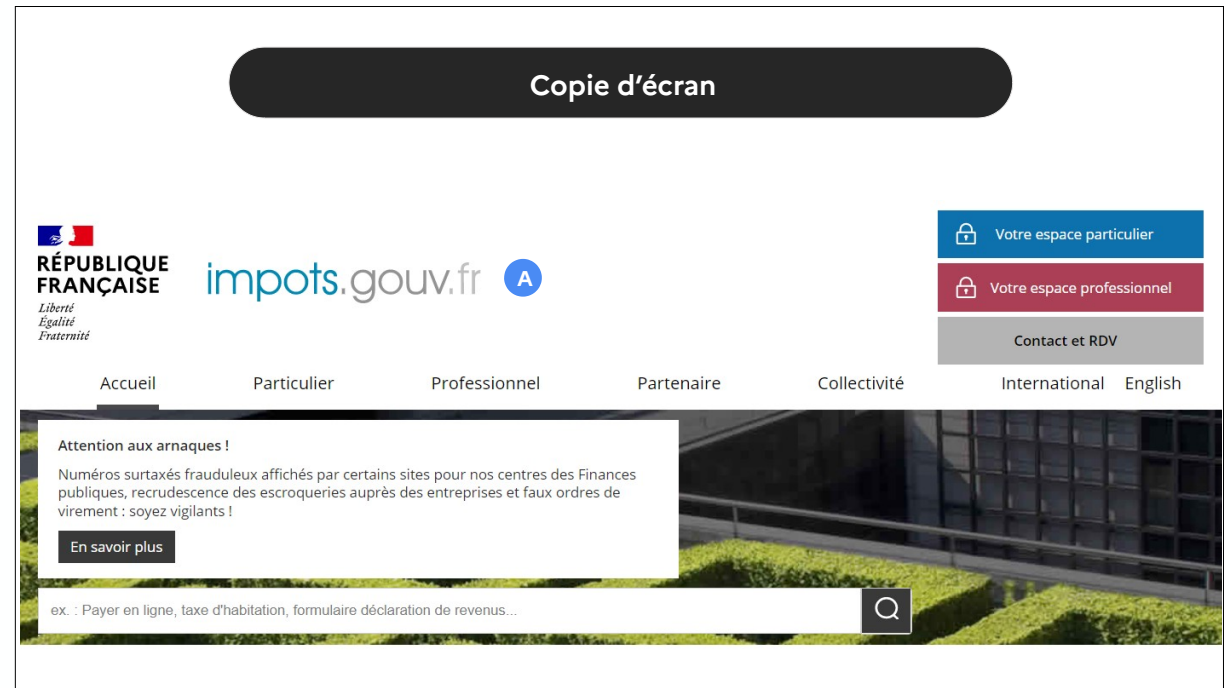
Copie d’écran

RÉPUBLIQUE FRANÇAISE
Liberté
Égalité
Fraternité

impots.gouv.fr

A

Votre espace particulier

Votre espace professionnel

Contact et RDV

Accueil Particulier Professionnel Partenaire Collectivité International English

Attention aux arnaques !

Numéros surtaxés frauduleux affichés par certains sites pour nos centres des Finances publiques, recrudescence des escroqueries auprès des entreprises et faux ordres de virement : soyez vigilants !

En savoir plus

ex. : Payer en ligne, taxe d'habitation, formulaire déclaration de revenus...